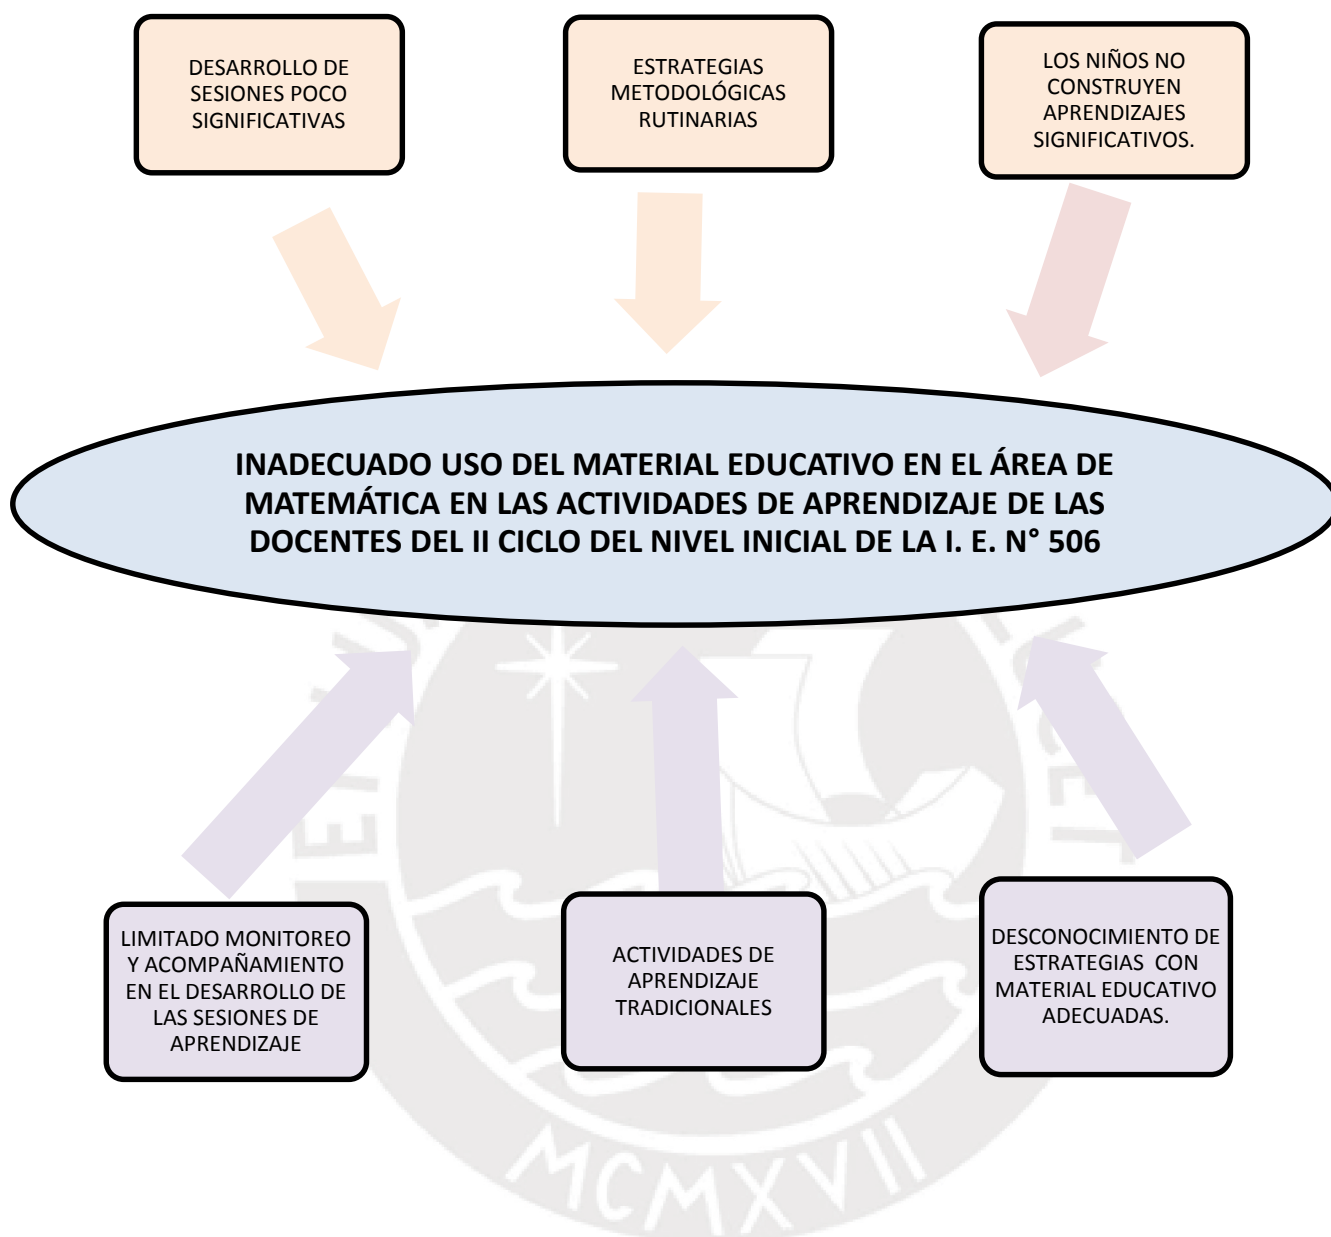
DESARROLLO DE SESIONES POCO SIGNIFICATIVAS

ESTRATEGIAS METODOLÓGICAS RUTINARIAS

LOS NIÑOS NO CONSTRUYEN APRENDIZAJES SIGNIFICATIVOS.

INADECUADO USO DEL MATERIAL EDUCATIVO EN EL ÁREA DE MATEMÁTICA EN LAS ACTIVIDADES DE APRENDIZAJE DE LAS DOCENTES DEL II CICLO DEL NIVEL INICIAL DE LA I. E. N° 506

LIMITADO MONITOREO Y ACOMPAÑAMIENTO EN EL DESARROLLO DE LAS SESIONES DE APRENDIZAJE

ACTIVIDADES DE APRENDIZAJE TRADICIONALES

DESCONOCIMIENTO DE ESTRATEGIAS CON MATERIAL EDUCATIVO ADECUADAS.

MCMXVII